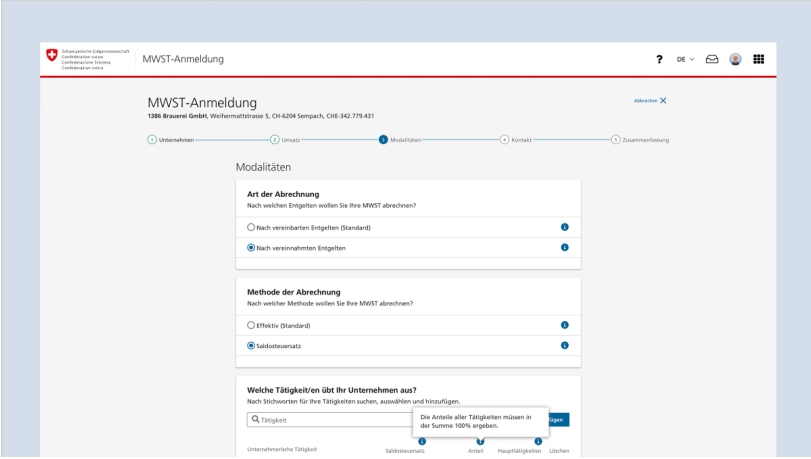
Schweizerische Eidgenossenschaft
Confédération suisse
Confederazione Svizzera
Confederaziun svizra

MWST-Anmeldung

? DE

MWST-Anmeldung
1386 Brauerei GmbH, Weihermattstrasse 5, CH-6204 Sempach, CHE-342.779.431

Abbrechen

1 Unternehmen
2 Umsatz
3 Modalitäten
4 Kontakt
5 Zusammenfassung

Modalitäten

Art der Abrechnung
Nach welchen Entgelten wollen Sie Ihre MWST abrechnen?

Nach vereinbarten Entgelten (Standard)

Nach vereinnahmten Entgelten

Methode der Abrechnung
Nach welcher Methode wollen Sie Ihre MWST abrechnen?

Effektiv (Standard)

Saldosteuersatz

Welche Tätigkeit/en übt Ihr Unternehmen aus?
Nach Stichworten für Ihre Tätigkeiten suchen, auswählen und hinzufügen.

Tätigkeit

Die Anteile aller Tätigkeiten müssen in der Summe 100% ergeben.

fügen

Unternehmerische Tätigkeit
Saldosteuersatz
Anteil
Haupttätigkeit
Löschen